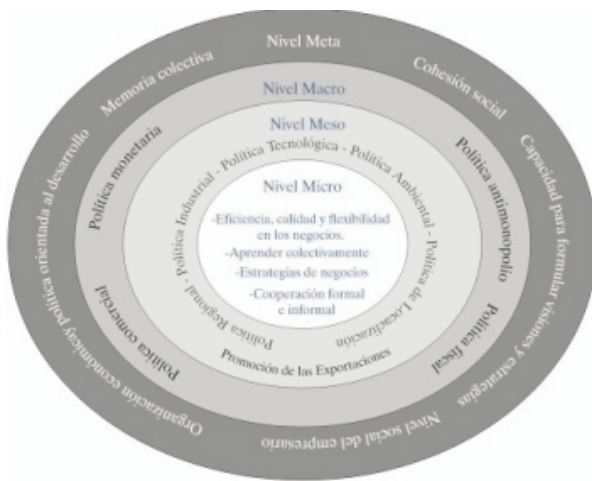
Nivel Meta

Memoria colectiva

Cohesión social

Capacidad para formular visiones y estrategias

Nivel social del empresario

Organización económica y política orientada al desarrollo

Nivel Macro

Política monetaria

Política antimonopolio

Política fiscal

Política comercial

Nivel Meso

Política Industrial - Política Tecnológica - Política Ambiental - Política de Localización

Política Regional

Promoción de las Exportaciones

Nivel Micro

-Eficiencia, calidad y flexibilidad en los negocios.

-Aprender colectivamente

-Estrategias de negocios

-Cooperación formal e informal